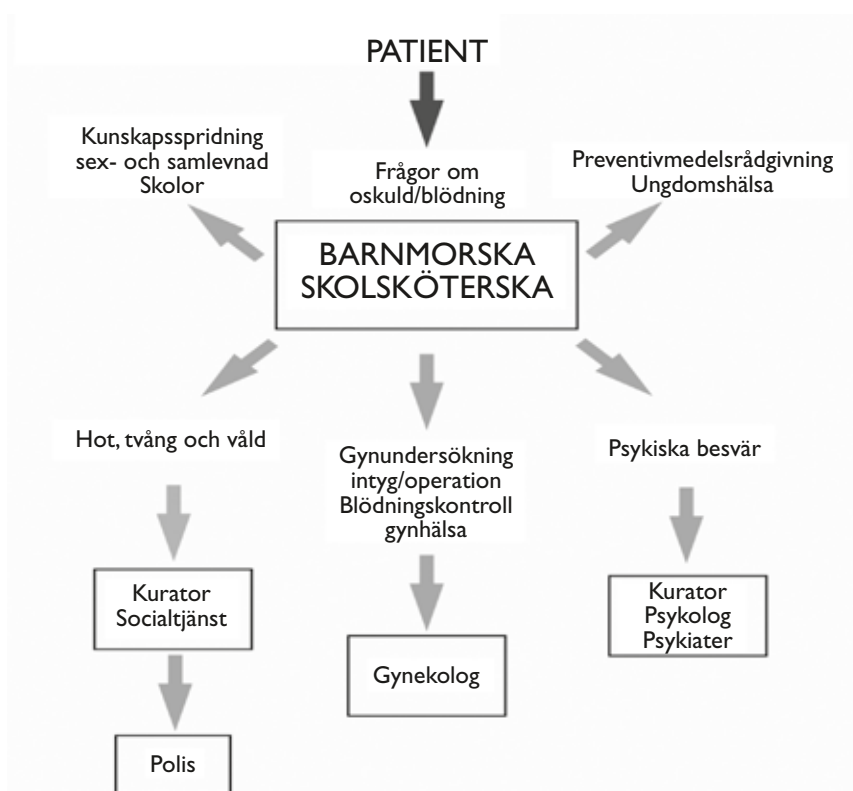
PATIENT

Kunskapsspridning sex- och samlevnad Skolor

Frågor om oskuld/blödning

Preventivmedelsrådgivning Ungdomshälsa

BARNMORSKA SKOLSKÖTERSKA

Hot, tvång och våld

Gynundersökning intyg/operation Blödningskontroll gynhälsa

Psykiska besvär

Kurator Socialtjänst

Gynekolog

Kurator Psykolog Psykiater

Polis